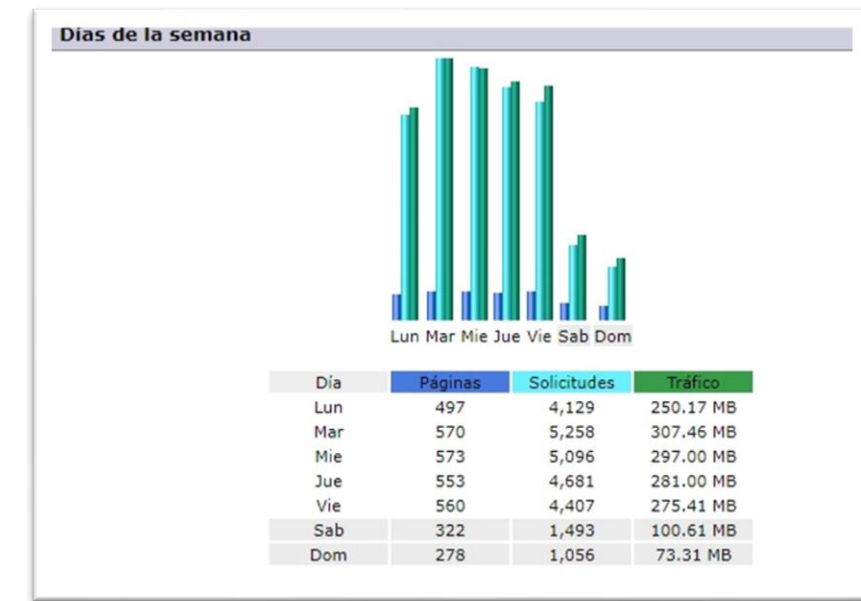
Días de la semana

Lun Mar Mie Jue Vie Sab Dom

| Día | Páginas | Solicitudes | Tráfico |
|---|---|---|---|
| Lun | 497 | 4,129 | 250.17 MB |
| Mar | 570 | 5,258 | 307.46 MB |
| Mie | 573 | 5,096 | 297.00 MB |
| Jue | 553 | 4,681 | 281.00 MB |
| Vie | 560 | 4,407 | 275.41 MB |
| Sab | 322 | 1,493 | 100.61 MB |
| Dom | 278 | 1,056 | 73.31 MB |